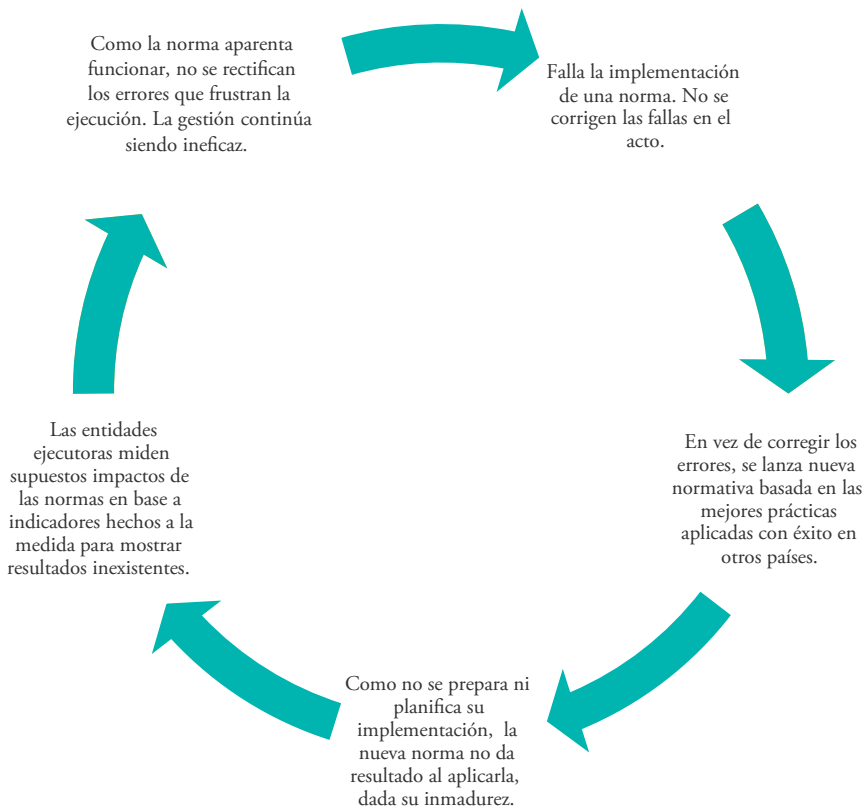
Falla la implementación de una norma. No se corrigen las fallas en el acto.

En vez de corregir los errores, se lanza nueva normativa basada en las mejores prácticas aplicadas con éxito en otros países.

Como no se prepara ni planifica su implementación, la nueva norma no da resultado al aplicarla, dada su inmadurez.

Las entidades ejecutoras miden supuestos impactos de las normas en base a indicadores hechos a la medida para mostrar resultados inexistentes.

Como la norma aparenta funcionar, no se rectifican los errores que frustran la ejecución. La gestión continúa siendo ineficaz.